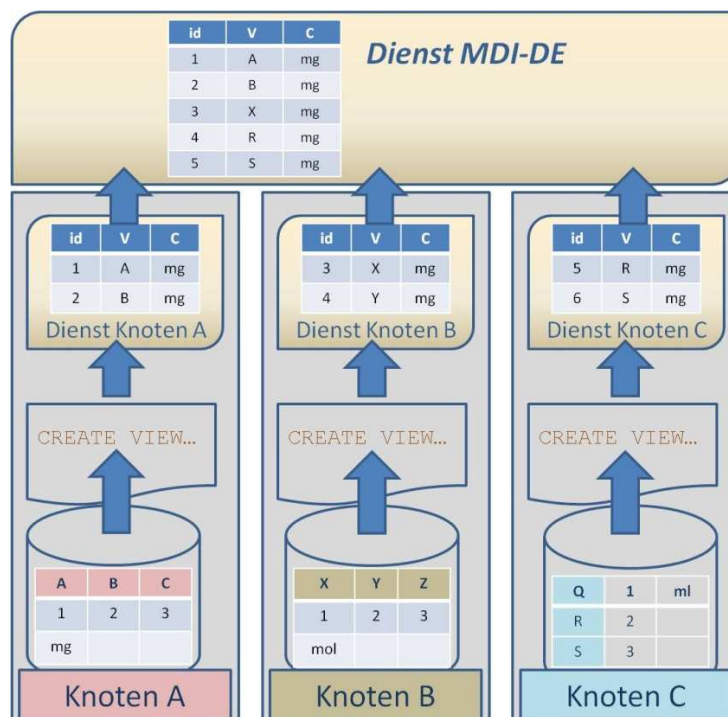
| id | V | C |
|---|---|---|
| 1 | A | mg |
| 2 | B | mg |
| 3 | X | mg |
| 4 | R | mg |
| 5 | S | mg |

Dienst MDI-DE

| id | V | C |
|---|---|---|
| 1 | A | mg |
| 2 | B | mg |

Dienst Knoten A

CREATE VIEW…

| A | B | C |
|---|---|---|
| 1 | 2 | 3 |
| mg | | |

Knoten A

| id | V | C |
|---|---|---|
| 3 | X | mg |
| 4 | Y | mg |

Dienst Knoten B

CREATE VIEW…

| X | Y | Z |
|---|---|---|
| 1 | 2 | 3 |
| mol | | |

Knoten B

| id | V | C |
|---|---|---|
| 5 | R | mg |
| 6 | S | mg |

Dienst Knoten C

CREATE VIEW…

| Q | 1 | ml |
|---|---|---|
| R | 2 | |
| S | 3 | |

Knoten C